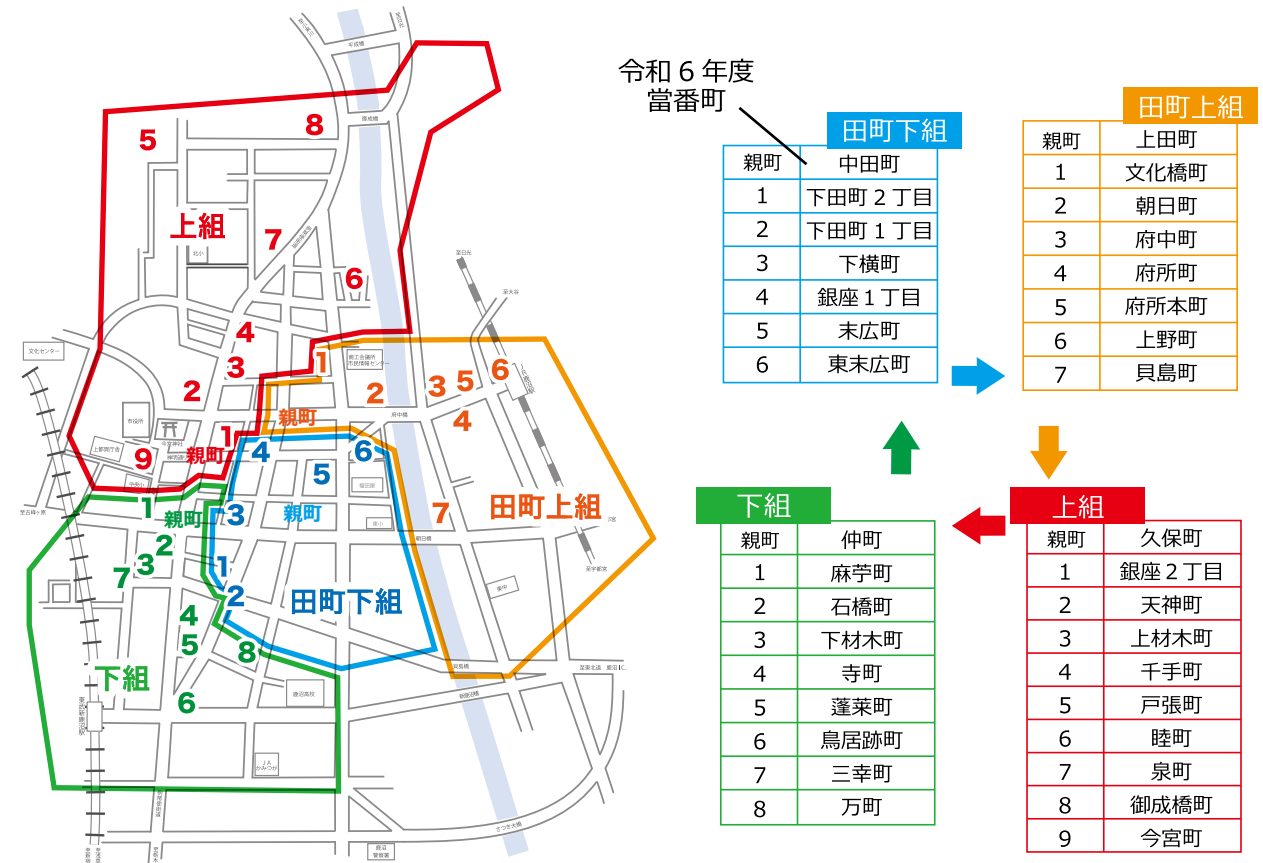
令和６年度
當番町

田町下組

| 親町 | 中田町 |
|---|---|
| 1 | 下田町２丁目 |
| 2 | 下田町１丁目 |
| 3 | 下横町 |
| 4 | 銀座１丁目 |
| 5 | 末広町 |
| 6 | 東末広町 |

田町上組

| 親町 | 上田町 |
|---|---|
| 1 | 文化橋町 |
| 2 | 朝日町 |
| 3 | 府中町 |
| 4 | 府所町 |
| 5 | 府所本町 |
| 6 | 上野町 |
| 7 | 貝島町 |

下組

| 親町 | 仲町 |
|---|---|
| 1 | 麻苧町 |
| 2 | 石橋町 |
| 3 | 下材木町 |
| 4 | 寺町 |
| 5 | 蓬莱町 |
| 6 | 鳥居跡町 |
| 7 | 三幸町 |
| 8 | 万町 |

上組

| 親町 | 久保町 |
|---|---|
| 1 | 銀座２丁目 |
| 2 | 天神町 |
| 3 | 上材木町 |
| 4 | 千手町 |
| 5 | 戸張町 |
| 6 | 睦町 |
| 7 | 泉町 |
| 8 | 御成橋町 |
| 9 | 今宮町 |

5 8 上組 7 6 4 3 2 1 9 親町 1 親町 2 3 5 6 4 7 田町上組 4 5 6 3 2 1 親町 田町下組 1 親町 2 3 7 4 5 8 下組 6